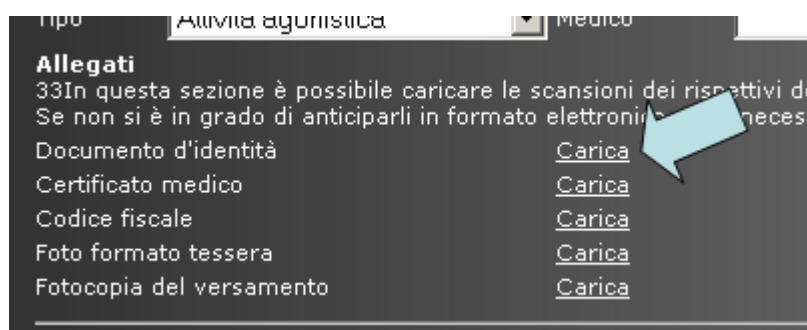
Tipo Attività agonistica Medico

Allegati
33In questa sezione è possibile caricare le scansioni dei rispettivi d
Se non si è in grado di anticiparli in formato elettroni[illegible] neces

Documento d'identità Carica
Certificato medico Carica
Codice fiscale Carica
Foto formato tessera Carica
Fotocopia del versamento Carica